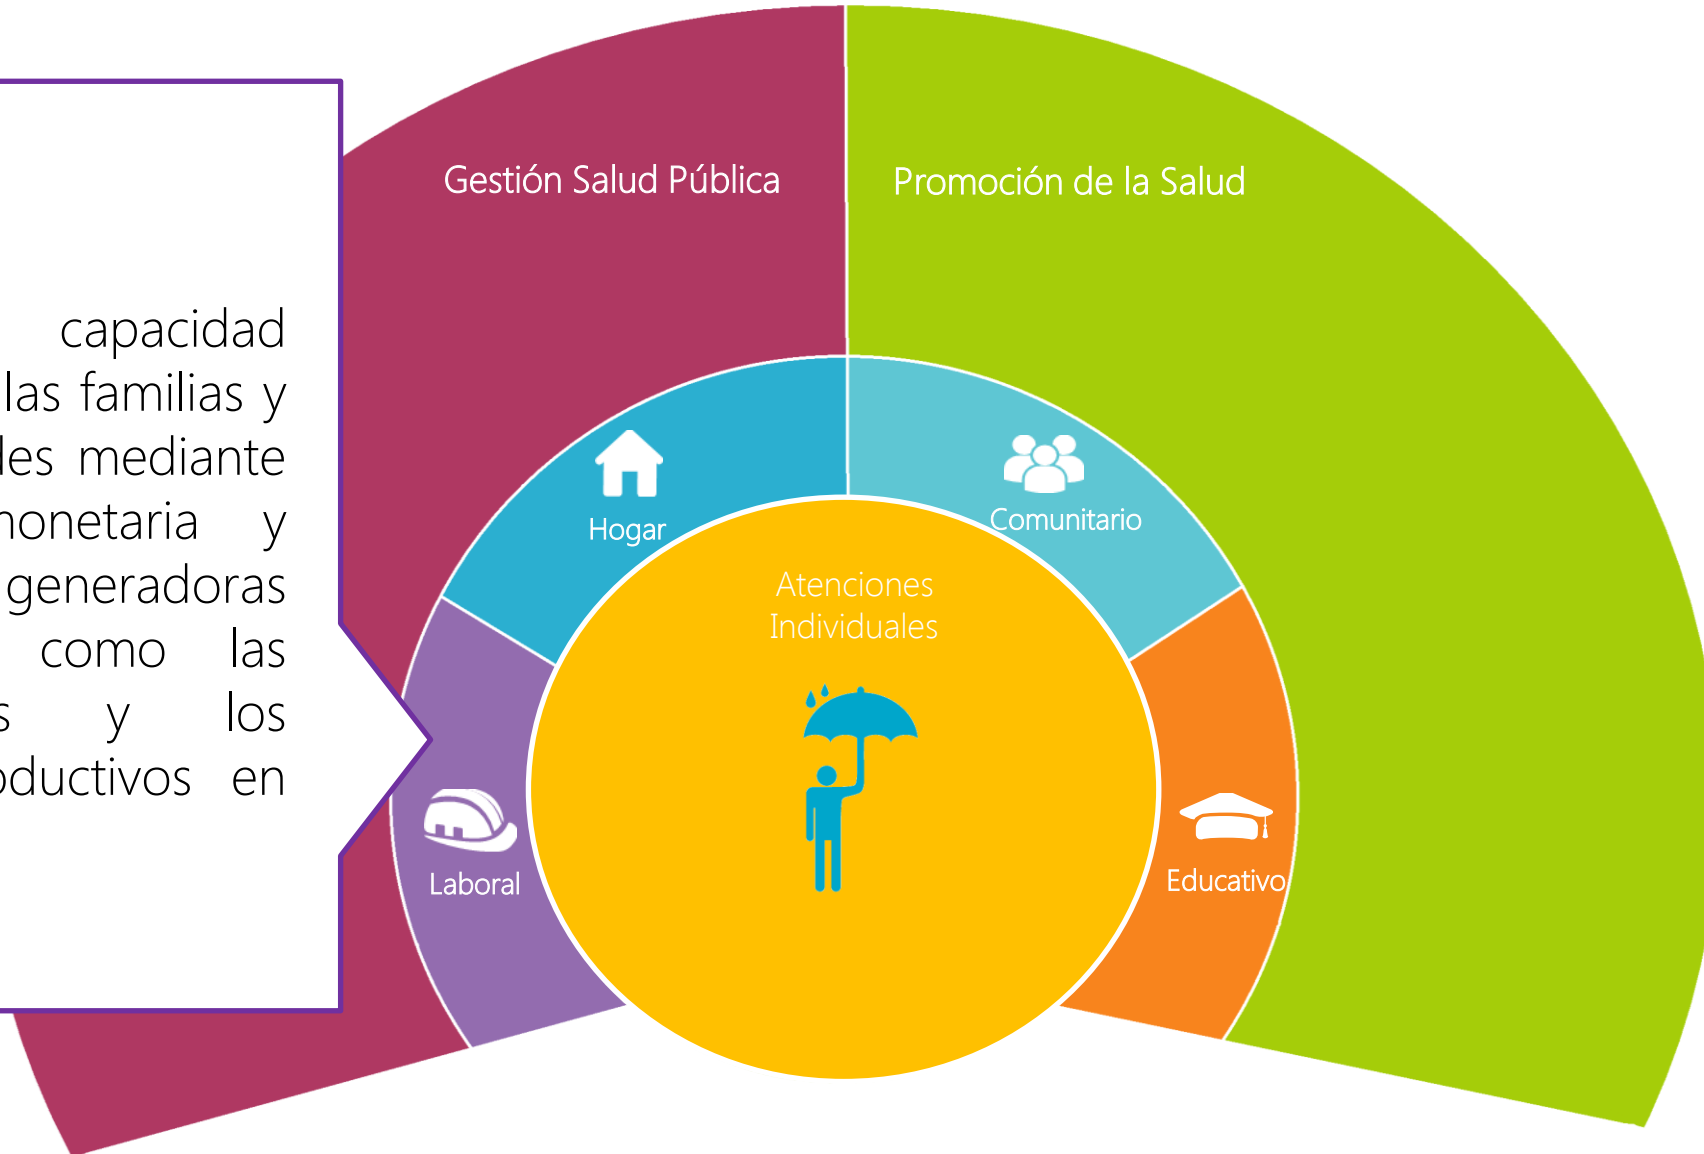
capacidad
las familias y
les mediante
nonetaria y
generadoras
como las
s y los
oductivos en

Gestión Salud Pública

Promoción de la Salud

Hogar

Comunitario

Atenciones Individuales

Laboral

Educativo